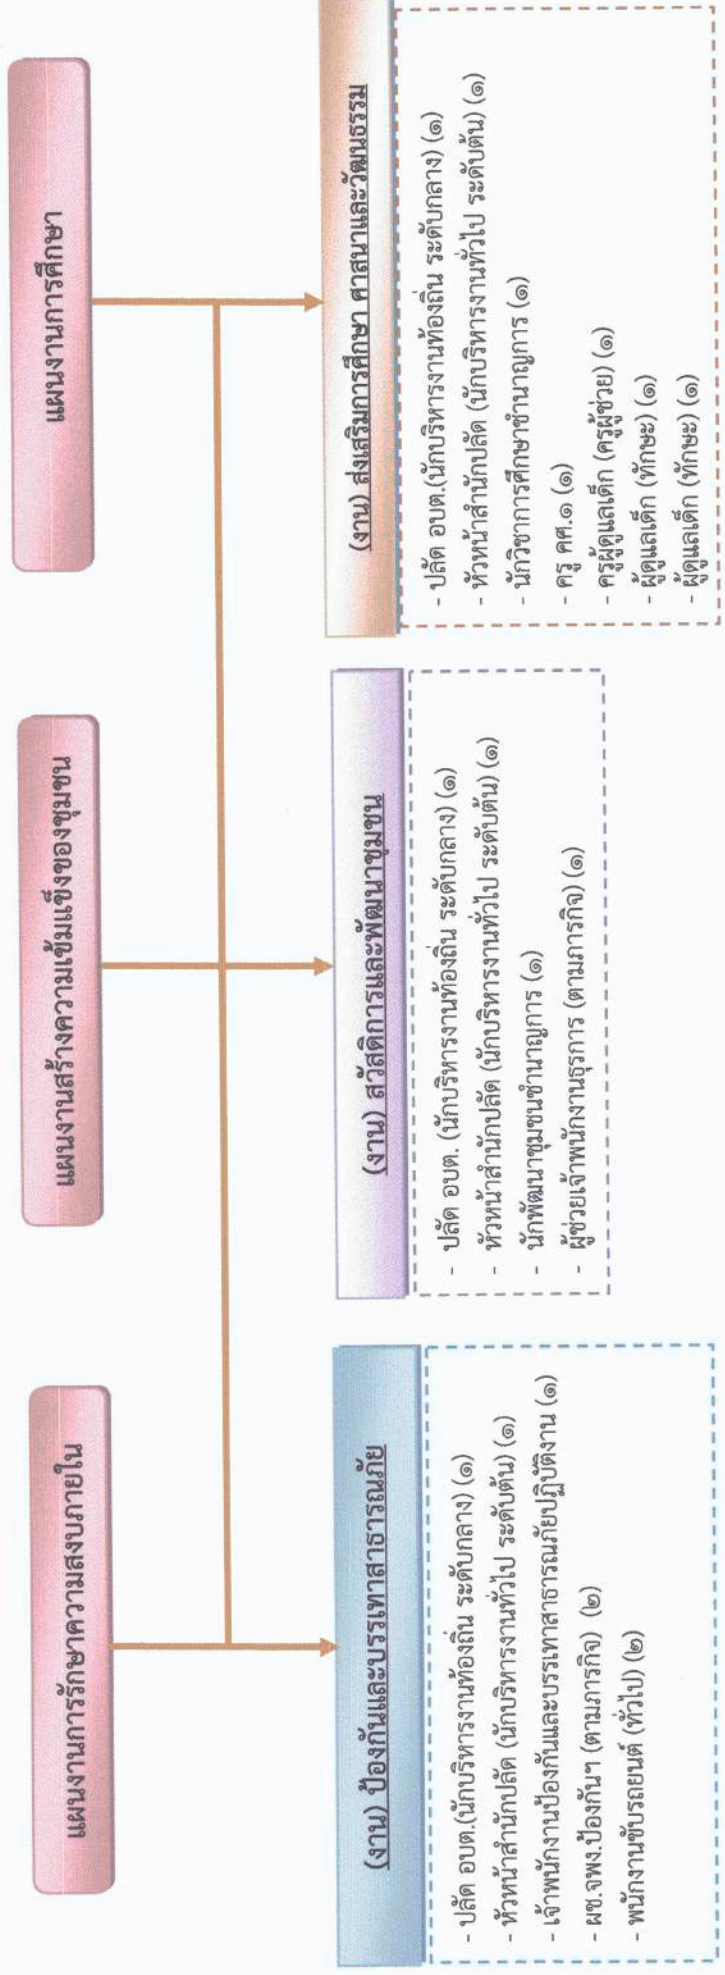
แผนงานการรักษาความสงบภายใน

แผนงานสร้างความเข้มแข็งของชุมชน

แผนงานการศึกษา

(งาน) ป้องกันและบรรเทาสาธารณภัย

- ปลัด อบต.(นักบริหารงานท้องถิ่น ระดับกลาง) (๑)
- หัวหน้าสำนักปลัด (นักบริหารงานทั่วไป ระดับต้น) (๑)
- เจ้าพนักงานป้องกันและบรรเทาสาธารณภัยปฏิบัติงาน (๑)
- ผช.จพง.ป้องกันฯ (ตามภารกิจ) (๒)
- พนักงานขับรถยนต์ (ทั่วไป) (๒)

(งาน) สวัสดิการและพัฒนาชุมชน

- ปลัด อบต. (นักบริหารงานท้องถิ่น ระดับกลาง) (๑)
- หัวหน้าสำนักปลัด (นักบริหารงานทั่วไป ระดับต้น) (๑)
- นักพัฒนาชุมชนชำนาญการ (๑)
- ผู้ช่วยเจ้าพนักงานธุรการ (ตามภารกิจ) (๑)

(งาน) ส่งเสริมการศึกษา ศาสนาและวัฒนธรรม

- ปลัด อบต.(นักบริหารงานท้องถิ่น ระดับกลาง) (๑)
- หัวหน้าสำนักปลัด (นักบริหารงานทั่วไป ระดับต้น) (๑)
- นักวิชาการศึกษาชำนาญการ (๑)
- ครู คศ.๑ (๑)
- ครูผู้ดูแลเด็ก (ครูผู้ช่วย) (๑)
- ผู้ดูแลเด็ก (ทักษะ) (๑)
- ผู้ดูแลเด็ก (ทักษะ) (๑)